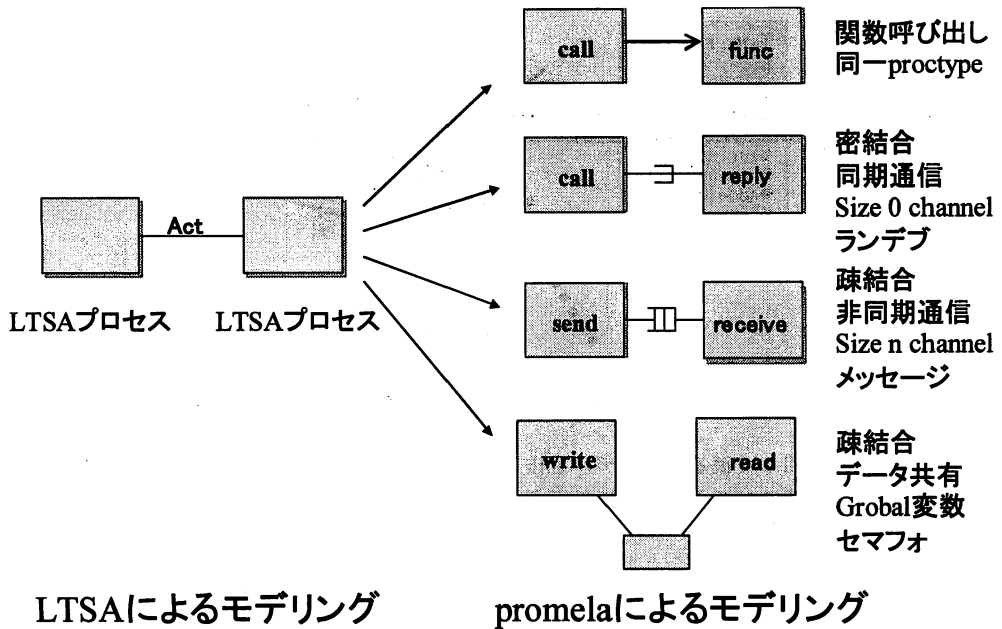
Act

LTSAプロセス LTSAプロセス

call func
関数呼び出し
同一proctype

call reply
密結合
同期通信
Size 0 channel
ランデブ

send receive
疎結合
非同期通信
Size n channel
メッセージ

write read
疎結合
データ共有
Grobal変数
セマフォ

LTSAによるモデリング promelaによるモデリング